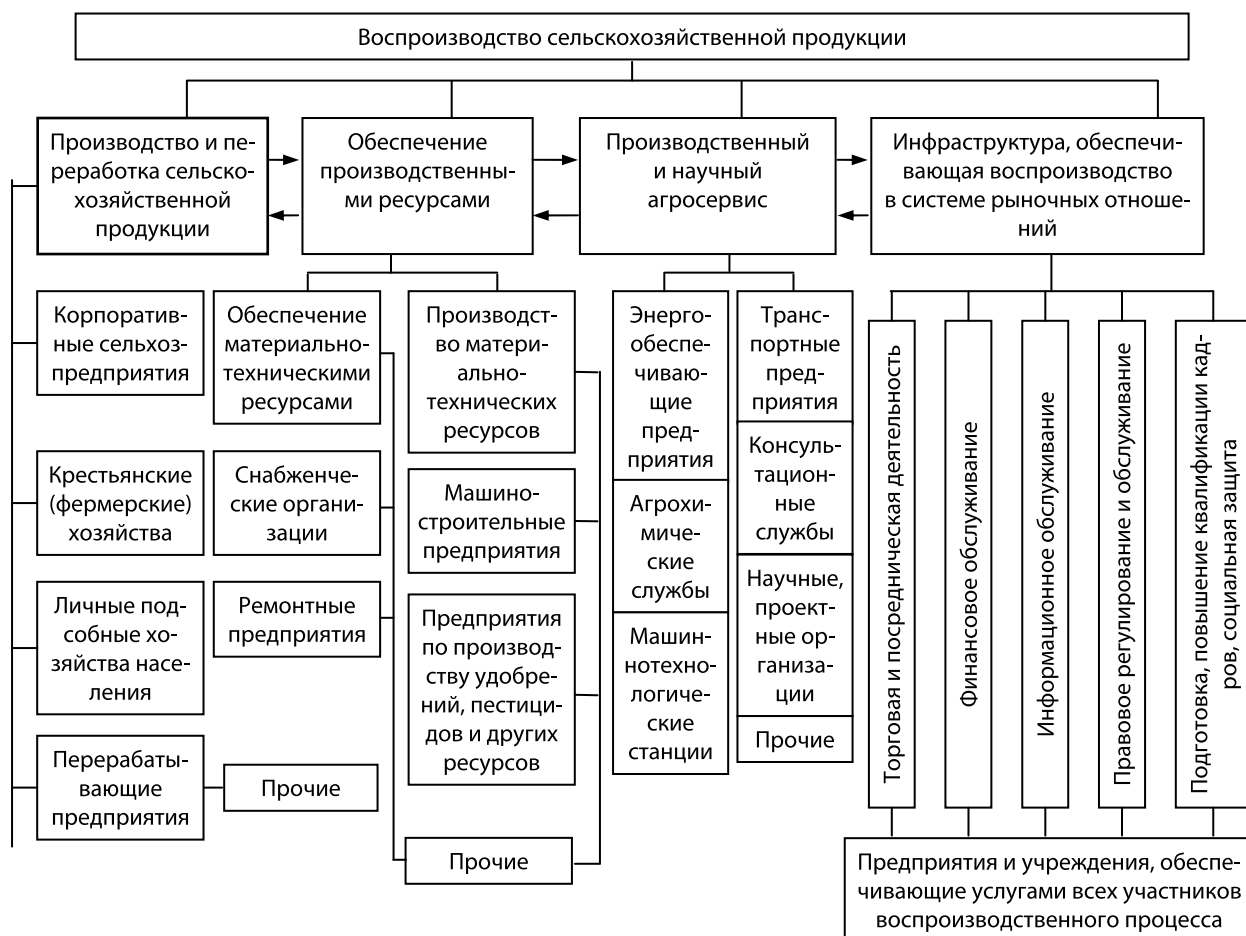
Воспроизводство сельскохозяйственной продукции

Производство и переработка сельскохозяйственной продукции

Обеспечение производственными ресурсами

Производственный и научный агросервис

Инфраструктура, обеспечивающая воспроизводство в системе рыночных отношений

Корпоративные сельхозпредприятия

Крестьянские (фермерские) хозяйства

Личные подсобные хозяйства населения

Перерабатывающие предприятия

Прочие

Обеспечение материально-техническими ресурсами

Снабженческие организации

Ремонтные предприятия

Производство материально-технических ресурсов

Машиностроительные предприятия

Предприятия по производству удобрений, пестицидов и других ресурсов

Прочие

Энергообеспечивающие предприятия

Агрохимические службы

Машинно-технологические станции

Транспортные предприятия

Консультационные службы

Научные, проектные организации

Прочие

Торговая и посредническая деятельность

Финансовое обслуживание

Информационное обслуживание

Правовое регулирование и обслуживание

Подготовка, повышение квалификации кадров, социальная защита

Предприятия и учреждения, обеспечивающие услугами всех участников воспроизводственного процесса